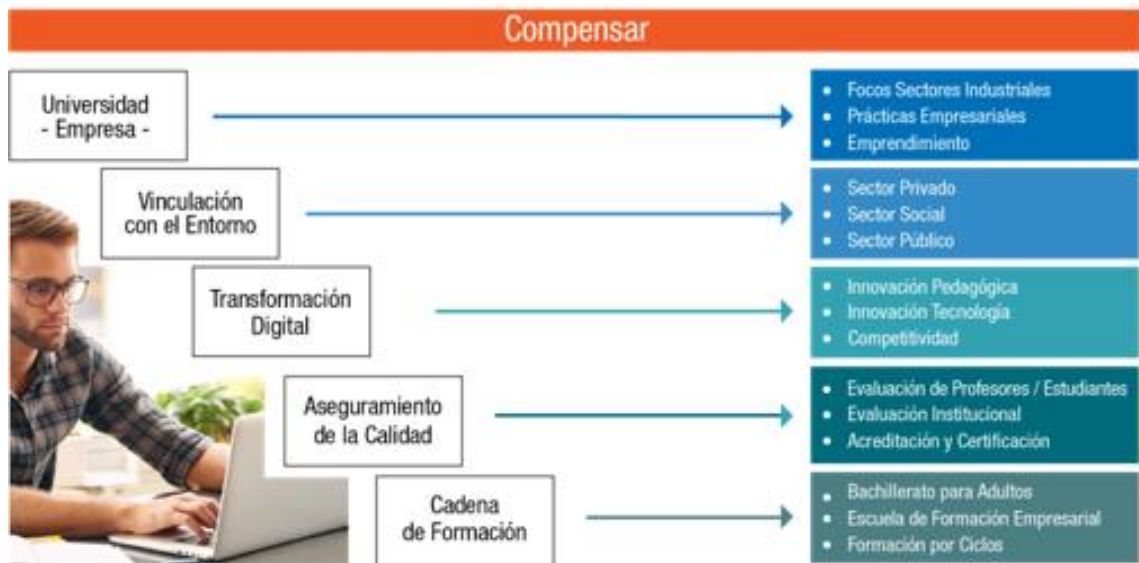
Compensar

Universidad
- Empresa -

- Focos Sectores Industriales
- Prácticas Empresariales
- Emprendimiento

Vinculación con el Entorno

- Sector Privado
- Sector Social
- Sector Público

Transformación Digital

- Innovación Pedagógica
- Innovación Tecnología
- Competitividad

Aseguramiento de la Calidad

- Evaluación de Profesores / Estudiantes
- Evaluación Institucional
- Acreditación y Certificación

Cadena de Formación

- Bachillerato para Adultos
- Escuela de Formación Empresarial
- Formación por Ciclos